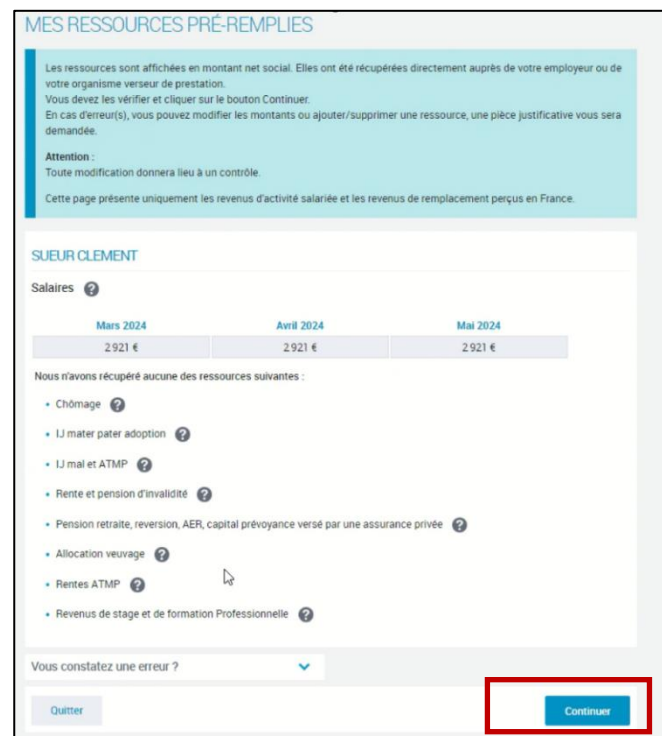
MES RESSOURCES PRÉ-REMPLIES

Les ressources sont affichées en montant net social. Elles ont été récupérées directement auprès de votre employeur ou de votre organisme verseur de prestation.
Vous devez les vérifier et cliquer sur le bouton Continuer.
En cas d'erreur(s), vous pouvez modifier les montants ou ajouter/supprimer une ressource, une pièce justificative vous sera demandée.

Attention :
Toute modification donnera lieu à un contrôle.

Cette page présente uniquement les revenus d'activité salariée et les revenus de remplacement perçus en France.

SUEUR CLEMENT

Salaires

| Mars 2024 | Avril 2024 | Mai 2024 |
|---|---|---|
| 2 921 € | 2 921 € | 2 921 € |

Nous n'avons récupéré aucune des ressources suivantes :

- Chômage
- IJ mater pater adoption
- IJ mal et ATMP
- Rente et pension d'invalidité
- Pension retraite, reversion, AER, capital prévoyance versé par une assurance privée
- Allocation veuvage
- Rentes ATMP
- Revenus de stage et de formation Professionnelle

Vous constatez une erreur ?

Quitter

Continuer